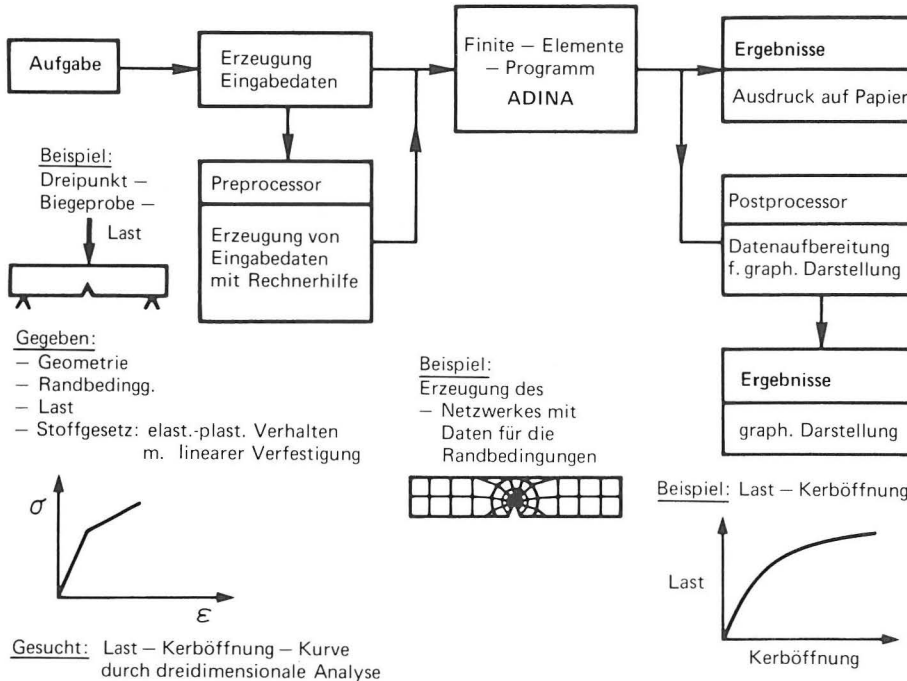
Aufgabe

Erzeugung Eingabedaten

Finite – Elemente – Programm ADINA

Ergebnisse

Ausdruck auf Papier

Beispiel: Dreipunkt – Biegeprobe –

Last

Preprocessor

Erzeugung von Eingabedaten mit Rechnerhilfe

Postprocessor

Datenaufbereitung f. graph. Darstellung

Ergebnisse

graph. Darstellung

Gegeben:
– Geometrie
– Randbedingg.
– Last
– Stoffgesetz: elast.-plast. Verhalten m. linearer Verfestigung

Beispiel:
Erzeugung des
– Netzwerkes mit Daten für die Randbedingungen

Beispiel: Last – Kerböffnung

$\sigma$

$\varepsilon$

Last

Kerböffnung

Gesucht: Last – Kerböffnung – Kurve durch dreidimensionale Analyse